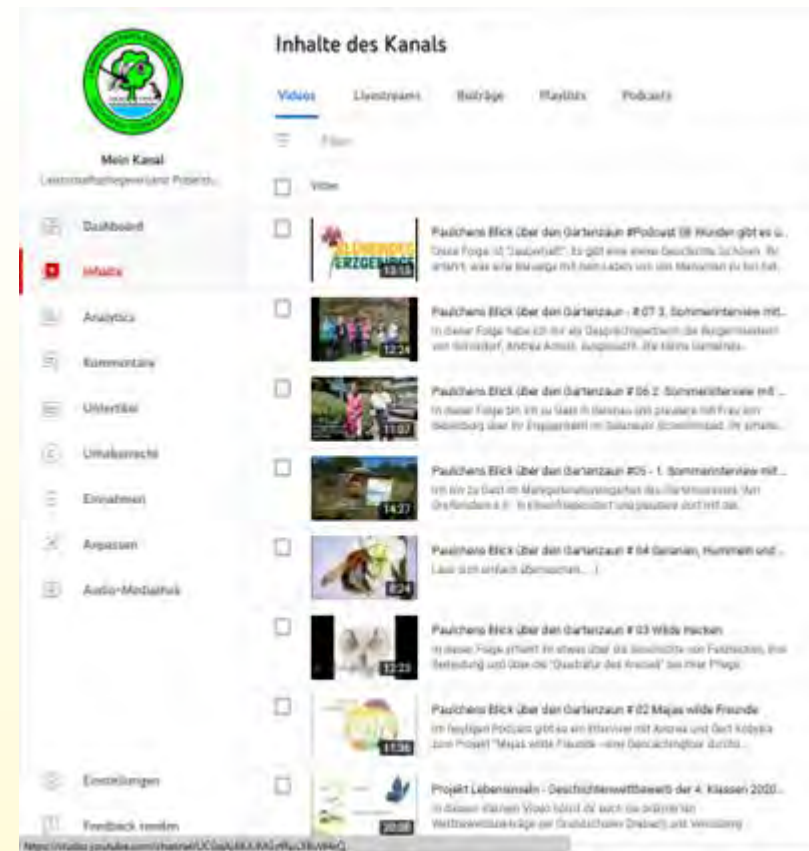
Mein Kanal

Landesverband...

Dashboard

Inhalte

Analytics

Kommentare

Untertitel

Urheberrecht

Einnahmen

Anpassen

Audio-Mediathek

Einstellungen

Feedback senden

Inhalte des Kanals

Videos Livestreams Beiträge Playlists Podcasts

Filter

Video

ERZGEBIRGE

13:58

Paulchens Blick über den Gartenzaun #Podcast 08 Wunder gibt es i...

Diese Folge ist "Zauberhaft". Es gibt eine kleine Geschichte. Schön. Ihr erfahrt, was eine Blaumeise mit dem Leben von den Menschen zu tun hat...

12:26

Paulchens Blick über den Gartenzaun - # 07 3. Sommerinterview mit...

In dieser Folge habe ich mir als Gesprächspartnerin die Bürgermeisterin von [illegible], Andrea Arnold, ausgesucht. Wie kleine Gemeinde...

11:07

Paulchens Blick über den Gartenzaun # 06 2. Sommerinterview mit ...

In dieser Folge bin ich zu Gast in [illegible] und plaudere mit Frau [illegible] über ihr Engagement im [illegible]

14:27

Paulchens Blick über den Gartenzaun #05 - 1. Sommerinterview mit...

Ich bin zu Gast im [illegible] des Gartenvereins "Am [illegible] e.V." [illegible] und plaudere dort mit der...

8:24

Paulchens Blick über den Gartenzaun # 04 Geranien, Hummeln und ...

Lass dich einfach überraschen....)

12:23

Paulchens Blick über den Gartenzaun # 03 Wilde Hecken

In dieser Folge erfahrt ihr etwas über die Geschichte von Feldhecken, ihre Bedeutung und über die "Quadratur des Kreises" bei ihrer Pflege.

11:36

Paulchens Blick über den Gartenzaun # 02 Majas wilde Freunde

Im heutigen Podcast gibt es ein Interview mit Andrea und Gert Kobylka zum Projekt "Majas wilde Freunde - eine Gemeinschaftstour durch...

20:08

Projekt Lebensinseln - Geschichtenwettbewerb der 4. Klassen 2020...

In diesem kleinen Video könnt ihr euch die prämierten Wettbewerbsbeiträge der Grundschulen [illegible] und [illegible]

https://studio.youtube.com/channel/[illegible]